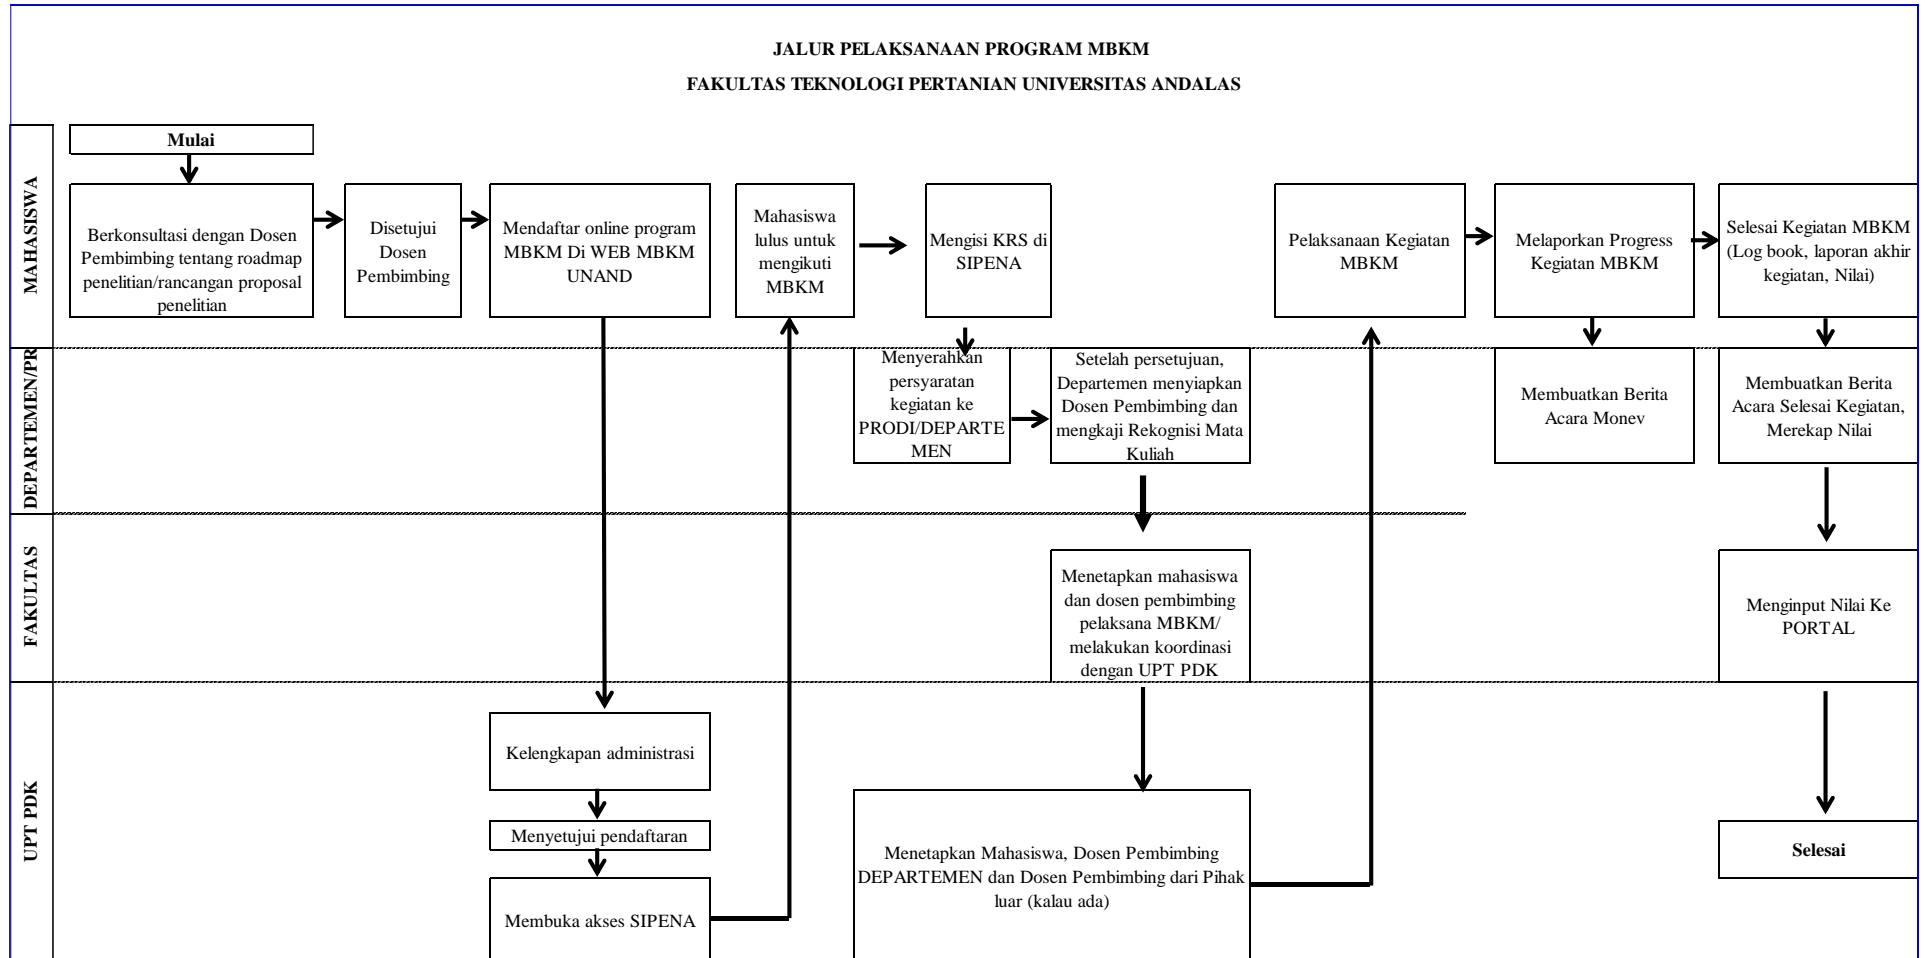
JALUR PELAKSANAAN PROGRAM MBKM

FAKULTAS TEKNOLOGI PERTANIAN UNIVERSITAS ANDALAS

MAHASISWA

Mulai

Berkonsultasi dengan Dosen Pembimbing tentang roadmap penelitian/rancangan proposal penelitian

Disetujui Dosen Pembimbing

Mendaftar online program MBKM Di WEB MBKM UNAND

Mahasiswa lulus untuk mengikuti MBKM

Mengisi KRS di SIPENA

Pelaksanaan Kegiatan MBKM

Melaporkan Progress Kegiatan MBKM

Selesai Kegiatan MBKM (Log book, laporan akhir kegiatan, Nilai)

DEPARTEMEN/PR

Menyerahkan persyaratan kegiatan ke PRODI/DEPARTEMEN

Setelah persetujuan, Departemen menyiapkan Dosen Pembimbing dan mengkaji Rekognisi Mata Kuliah

Membuatkan Berita Acara Monev

Membuatkan Berita Acara Selesai Kegiatan, Merekap Nilai

FAKULTAS

Menetapkan mahasiswa dan dosen pembimbing pelaksana MBKM/ melakukan koordinasi dengan UPT PDK

Menginput Nilai Ke PORTAL

UPT PDK

Kelengkapan administrasi

Menyetujui pendaftaran

Membuka akses SIPENA

Menetapkan Mahasiswa, Dosen Pembimbing DEPARTEMEN dan Dosen Pembimbing dari Pihak luar (kalau ada)

Selesai